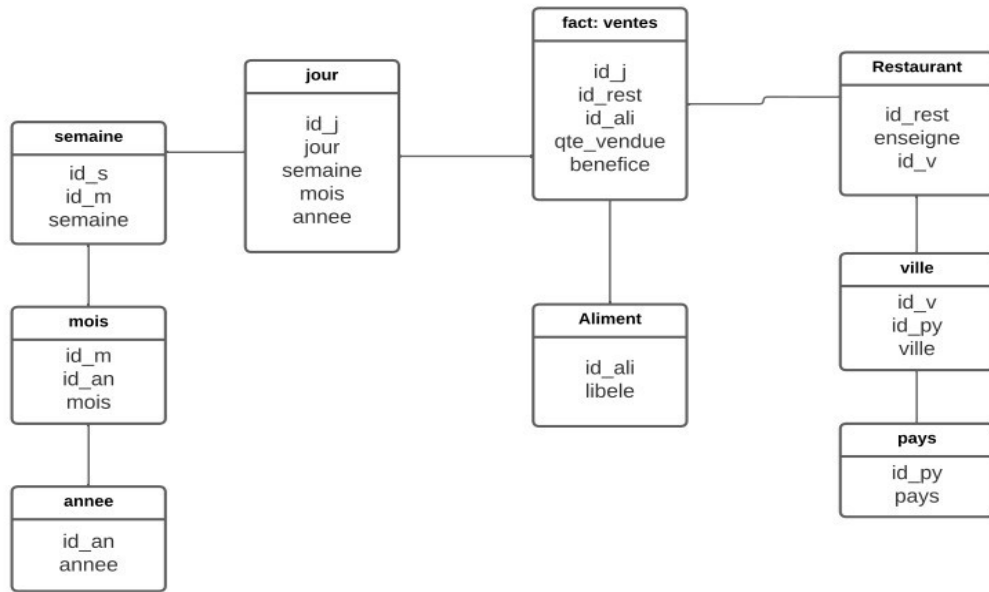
semaine
id_s
id_m
semaine

jour
id_j
jour
semaine
mois
annee

fact: ventes
id_j
id_rest
id_ali
qte_vendue
benefice

Restaurant
id_rest
enseigne
id_v

mois
id_m
id_an
mois

Aliment
id_ali
libele

ville
id_v
id_py
ville

annee
id_an
annee

pays
id_py
pays